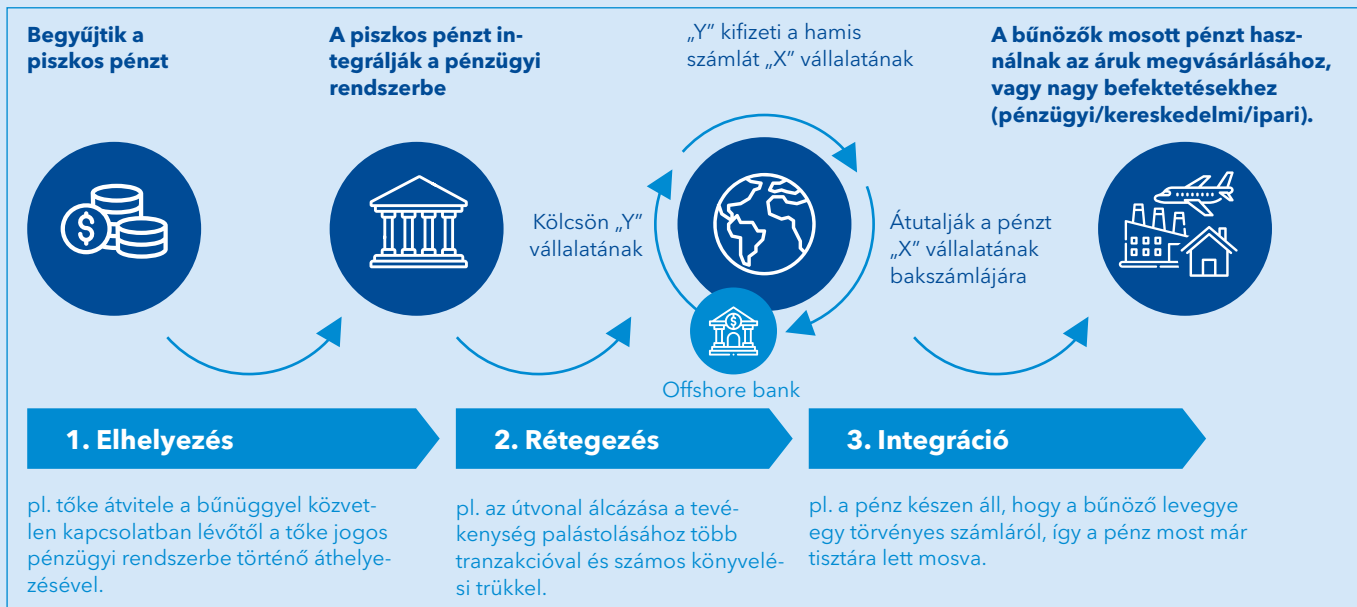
Begyűjtik a piszkos pénzt

A piszkos pénzt integrálják a pénzügyi rendszerbe

„Y” kifizeti a hamis számlát „X” vállalatának

A bűnözők mosott pénzt használnak az áruk megvásárlásához, vagy nagy befektetésekhez (pénzügyi/kereskedelmi/ipari).

Kölcsön „Y” vállalatának

Átutalják a pénzt „X” vállalatának bakszámlájára

Offshore bank

1. Elhelyezés

2. Rétegezés

3. Integráció

pl. tőke átvitele a bűnüggyel közvetlen kapcsolatban lévőtől a tőke jogos pénzügyi rendszerbe történő áthelyezésével.

pl. az útvonal álcázása a tevékenység palástolásához több tranzakcióval és számos könyvelési trükkel.

pl. a pénz készen áll, hogy a bűnöző levegye egy törvényes számláról, így a pénz most már tisztára lett mosva.